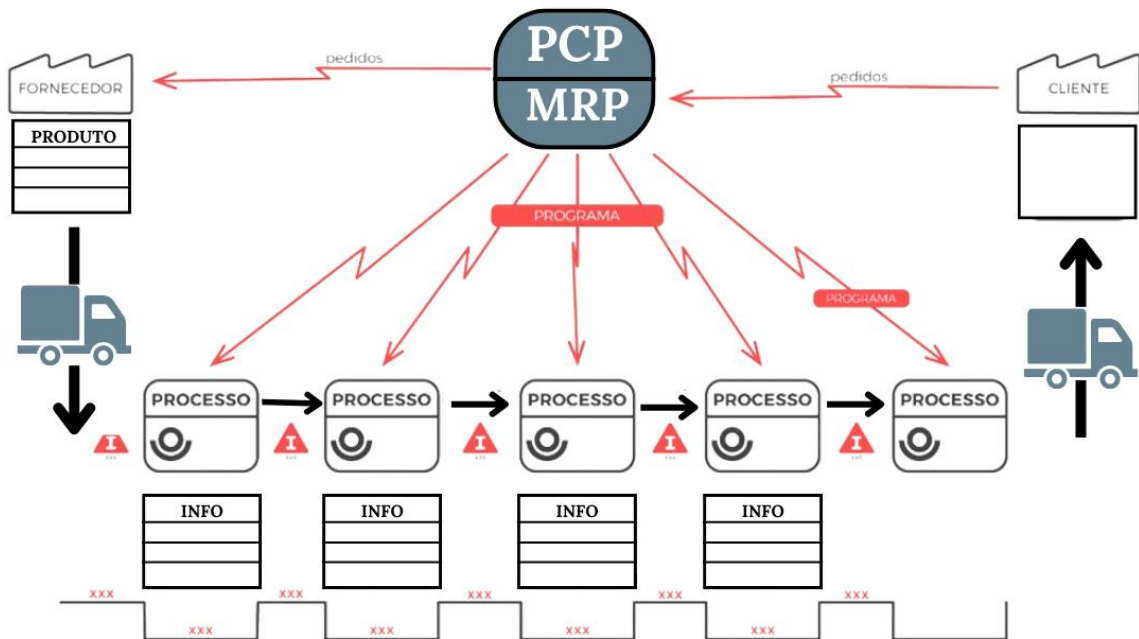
PCP
MRP

pedidos

pedidos

FORNECEDOR

CLIENTE

PRODUTO

PROGRAMA

PROGRAMA

I

PROCESSO

I

PROCESSO

I

PROCESSO

I

PROCESSO

I

PROCESSO

INFO

INFO

INFO

INFO

XXX

XXX

XXX

XXX

XXX

XXX

XXX

XXX

XXX